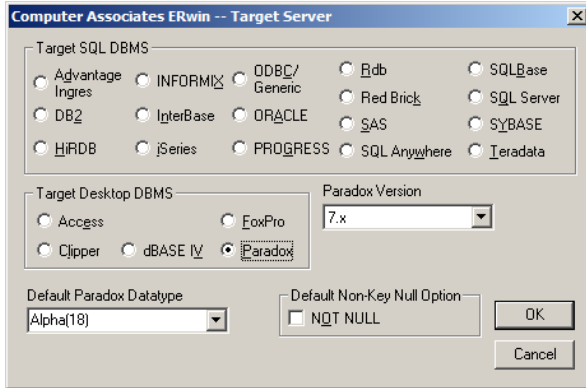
Computer Associates ERwin -- Target Server

Target SQL DBMS

Advantage Ingres
INFORMIX
ODBC/ Generic
Rdb
SQLBase
DB2
InterBase
ORACLE
Red Brick
SQL Server
SAS
SYBASE
HiRDB
iSeries
PROGRESS
SQL Anywhere
Teradata

Target Desktop DBMS

Access
FoxPro
Clipper
dBASE IV
Paradox

Paradox Version
7.x

Default Paradox Datatype
Alpha(18)

Default Non-Key Null Option
NOT NULL

OK
Cancel